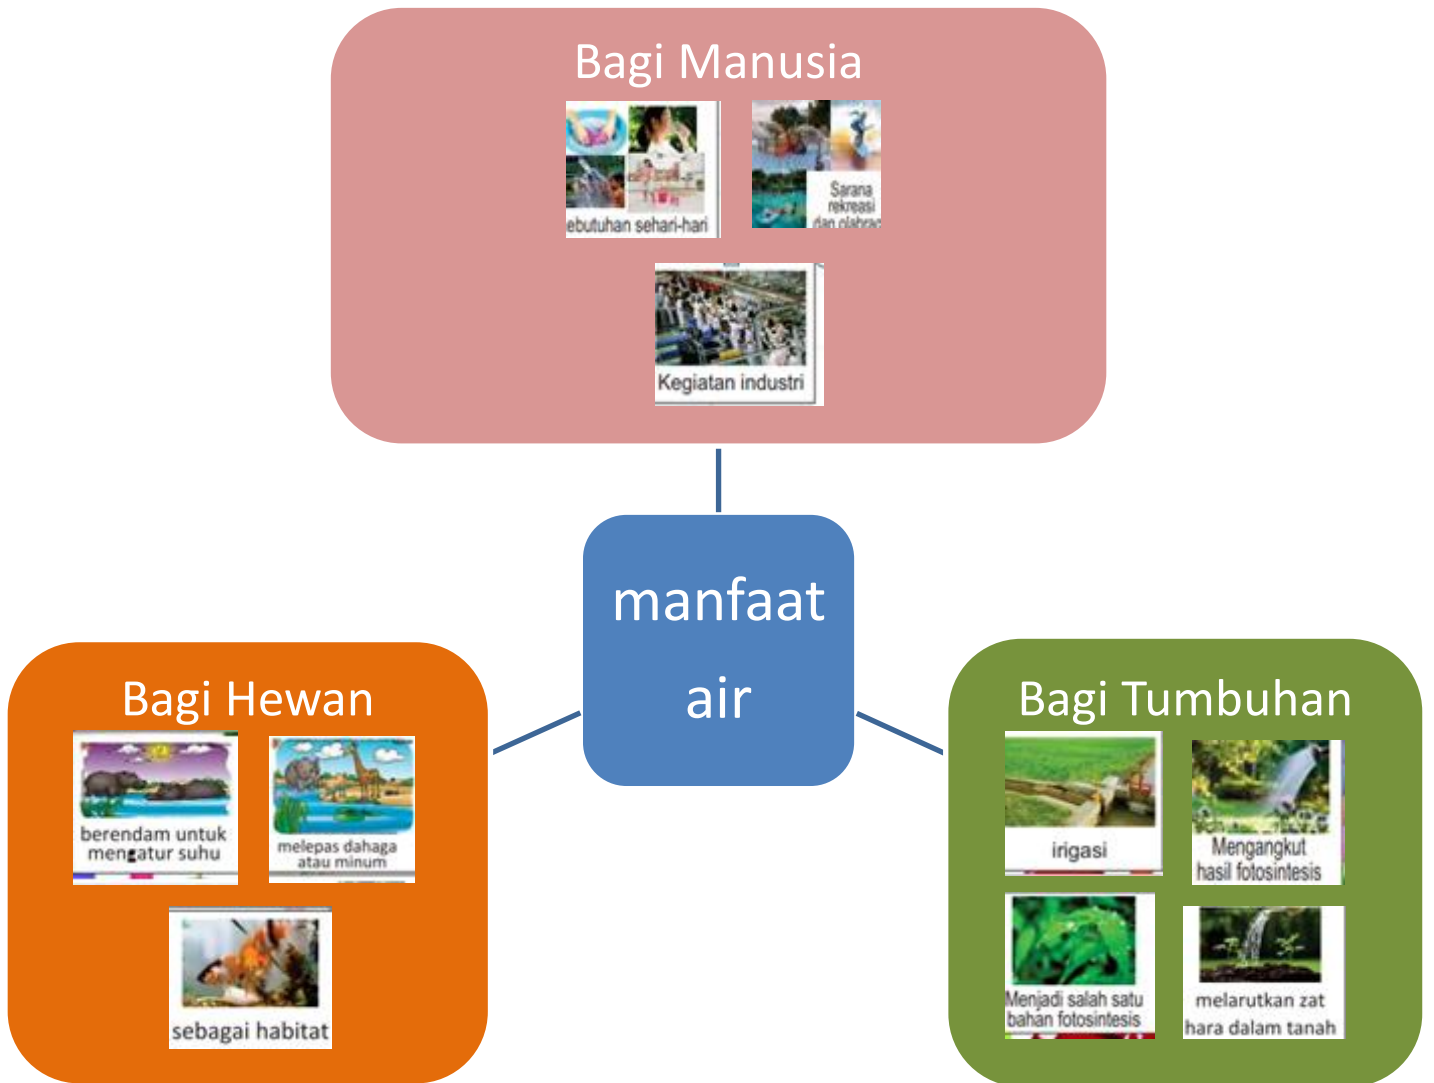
Bagi Manusia

ebutuhan sehari-hari

Sarana rekreasi dan olahrag

Kegiatan industri

manfaat air

Bagi Hewan

berendam untuk mengatur suhu

melepas dahaga atau minum

sebagai habitat

Bagi Tumbuhan

irigasi

Mengangkut hasil fotosintesis

Menjadi salah satu bahan fotosintesis

melarutkan zat hara dalam tanah